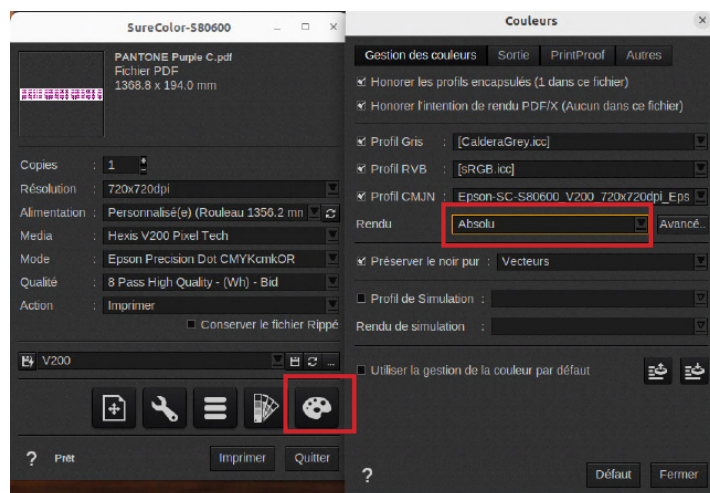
SureColor-S80600

PANTONE Purple C.pdf
Fichier PDF
1368.8 x 194.0 mm

Copies : 1
Résolution : 720x720dpi
Alimentation : Personnalisé(e) (Rouleau 1356.2 mn
Media : Hexis V200 Pixel Tech
Mode : Epson Precision Dot CMYKcmkOR
Qualité : 8 Pass High Quality - (Wh) - Bid
Action : Imprimer
Conserver le fichier Rippé

V200

? Prêt
Imprimer
Quitter

Couleurs

Gestion des couleurs | Sortie | PrintProof | Autres

Honorer les profils encapsulés (1 dans ce fichier)
Honorer l'intention de rendu PDF/X (Aucun dans ce fichier)

Profil Gris : [CalderaGrey.icc]
Profil RVB : [sRGB.icc]
Profil CMJN : Epson-SC-S80600_V200_720x720dpi_Eps
Rendu : Absolu
Avancé..

Préserver le noir pur : Vecteurs

Profil de Simulation :
Rendu de simulation :

Utiliser la gestion de la couleur par défaut

?
Défaut
Fermer